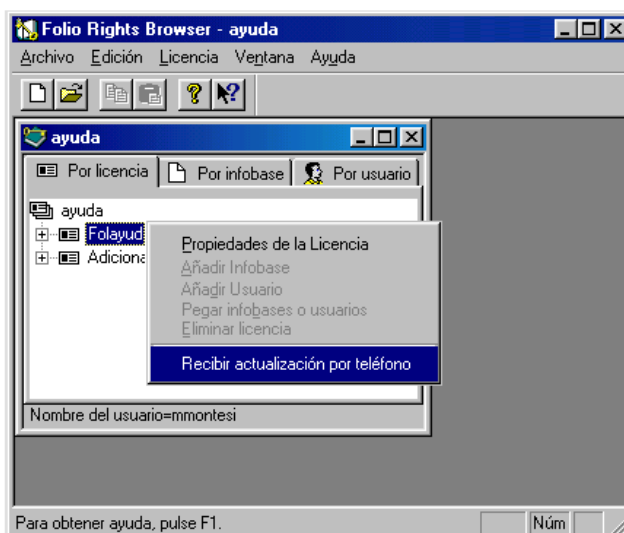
Folio Rights Browser - ayuda

Archivo Edición Licencia Ventana Ayuda

ayuda

Por licencia | Por infobase | Por usuario

ayuda
Folayud
Adiciona

Propiedades de la Licencia
Añadir Infobase
Añadir Usuario
Pegar infobases o usuarios
Eliminar licencia
Recibir actualización por teléfono

Nombre del usuario=mmontesi

Para obtener ayuda, pulse F1.

Núm